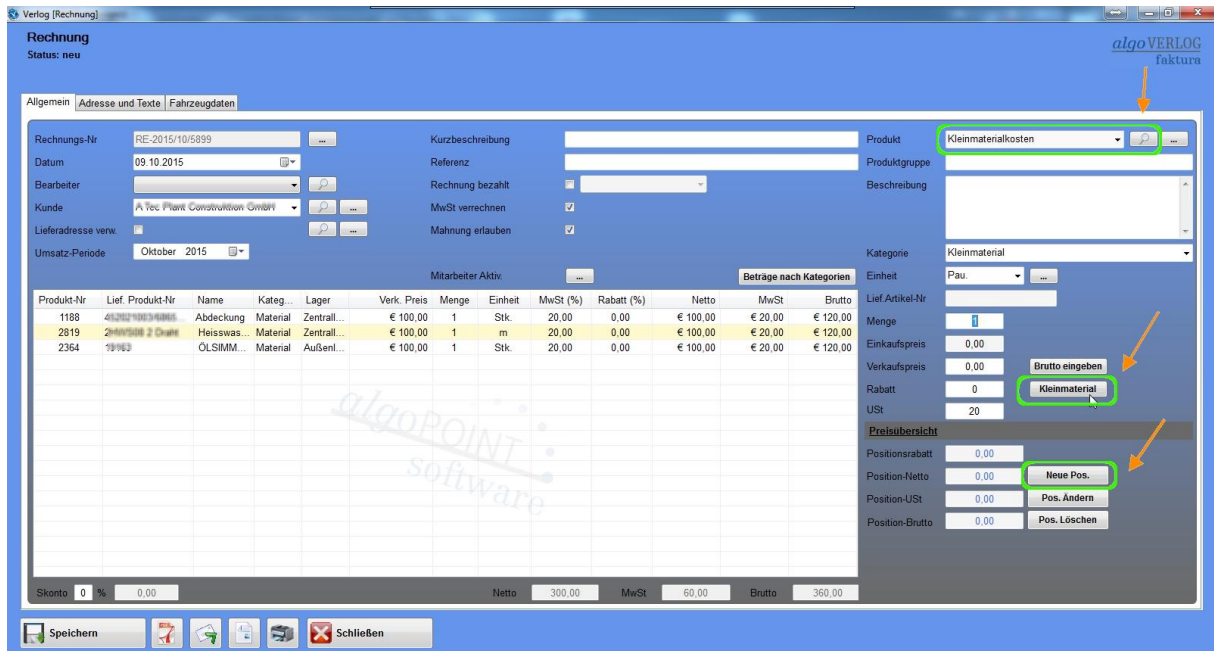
Verlog [Rechnung]

Rechnung
Status: neu

algoVERLOG faktura

Allgemein | Adresse und Texte | Fahrzeugdaten

Rechnungs-Nr RE-2015/10/5899 ...
Datum 09.10.2015
Bearbeiter
Kunde A Tec Plant Construktion GmbH
Lieferadresse verw.
Umsatz-Periode Oktober 2015

Kurzbeschreibung
Referenz
Rechnung bezahlt
MwSt verrechnen
Mahnung erlauben

Mitarbeiter Aktiv. ...
Beträge nach Kategorien

| Produkt-Nr | Lief. Produkt-Nr | Name | Kateg... | Lager | Verk. Preis | Menge | Einheit | MwSt (%) | Rabatt (%) | Netto | MwSt | Brutto |
|---|---|---|---|---|---|---|---|---|---|---|---|---|
| 1188 | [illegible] | Abdeckung | Material | Zentrall... | € 100,00 | 1 | Stk. | 20,00 | 0,00 | € 100,00 | € 20,00 | € 120,00 |
| 2819 | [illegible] | Heisswas... | Material | Zentrall... | € 100,00 | 1 | m | 20,00 | 0,00 | € 100,00 | € 20,00 | € 120,00 |
| 2364 | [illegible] | ÖLSIMM... | Material | Außenl... | € 100,00 | 1 | Stk. | 20,00 | 0,00 | € 100,00 | € 20,00 | € 120,00 |

algoPOINT software

Skonto 0 % 0,00
Netto 300,00 MwSt 60,00 Brutto 360,00

Produkt Kleinmaterialkosten ...
Produktgruppe
Beschreibung
Kategorie Kleinmaterial
Einheit Pau. ...
Lief.Artikel-Nr
Menge 1
Einkaufspreis 0,00
Verkaufspreis 0,00 Brutto eingeben
Rabatt 0 Kleinmaterial
USt 20
Preisübersicht
Positionsrabatt 0,00
Position-Netto 0,00 Neue Pos.
Position-USt 0,00 Pos. Ändern
Position-Brutto 0,00 Pos. Löschen

Speichern
Schließen